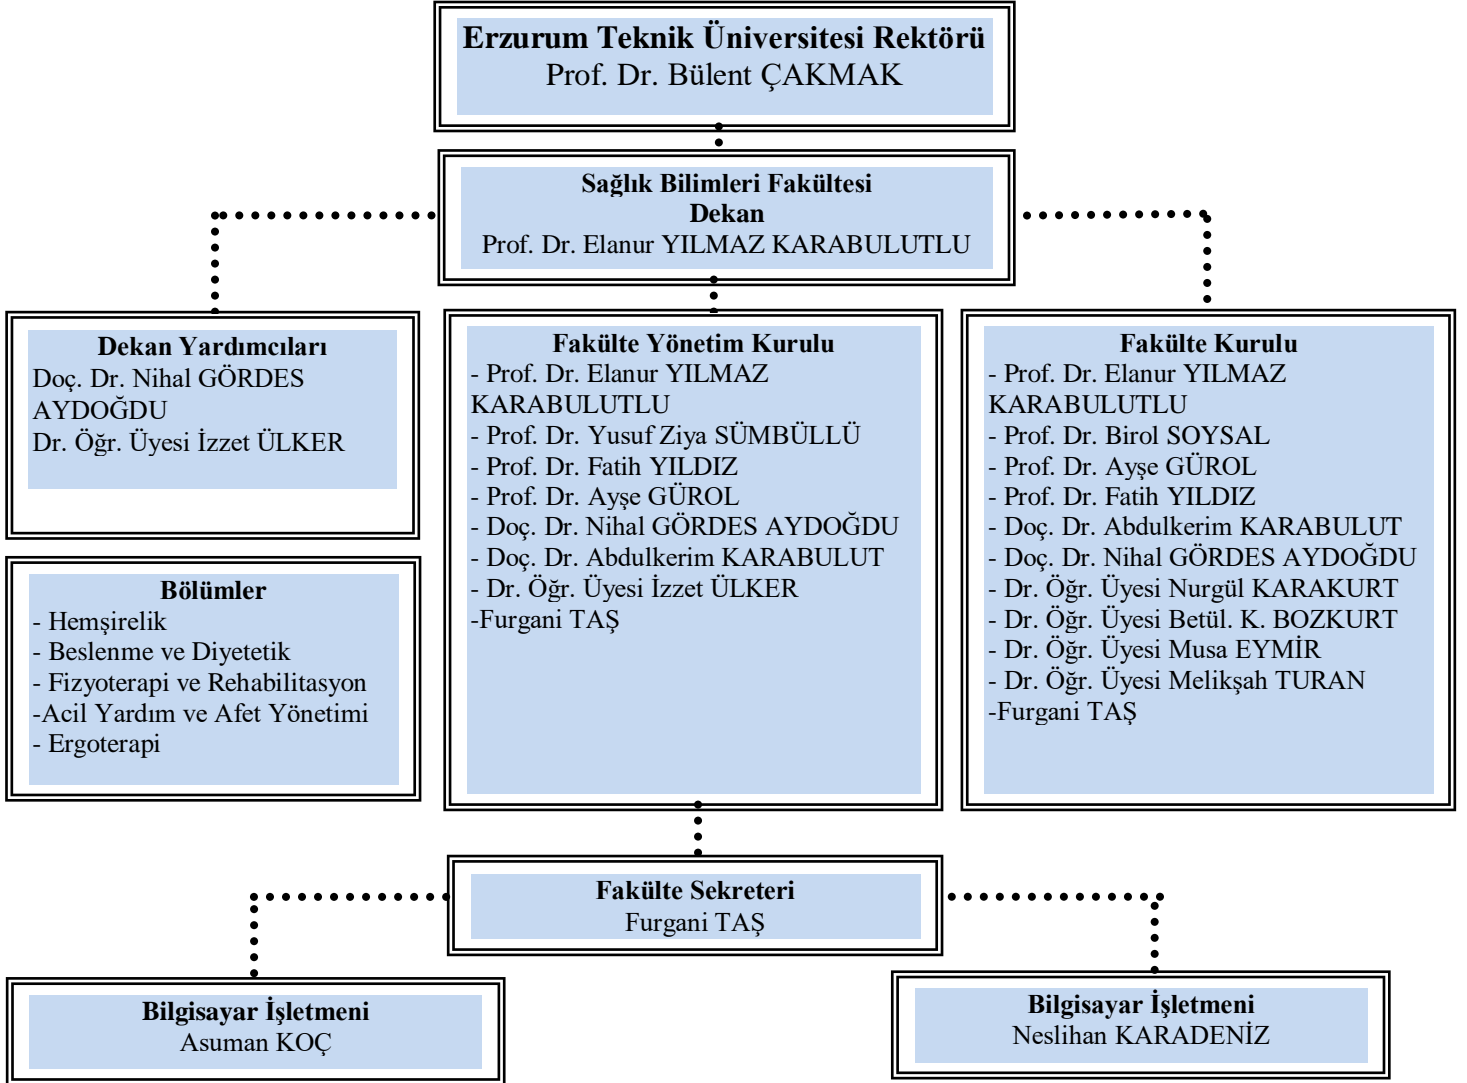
**Erzurum Teknik Üniversitesi Rektörü**
Prof. Dr. Bülent ÇAKMAK

**Sağlık Bilimleri Fakültesi**
**Dekan**
Prof. Dr. Elanur YILMAZ KARABULUTLU

**Dekan Yardımcıları**
Doç. Dr. Nihal GÖRDES AYDOĞDU
Dr. Öğr. Üyesi İzzet ÜLKER

**Bölümler**
- Hemşirelik
- Beslenme ve Diyetetik
- Fizyoterapi ve Rehabilitasyon
-Acil Yardım ve Afet Yönetimi
- Ergoterapi

**Fakülte Yönetim Kurulu**
- Prof. Dr. Elanur YILMAZ KARABULUTLU
- Prof. Dr. Yusuf Ziya SÜMBÜLLÜ
- Prof. Dr. Fatih YILDIZ
- Prof. Dr. Ayşe GÜROL
- Doç. Dr. Nihal GÖRDES AYDOĞDU
- Doç. Dr. Abdulkerim KARABULUT
- Dr. Öğr. Üyesi İzzet ÜLKER
-Furgani TAŞ

**Fakülte Kurulu**
- Prof. Dr. Elanur YILMAZ KARABULUTLU
- Prof. Dr. Birol SOYSAL
- Prof. Dr. Ayşe GÜROL
- Prof. Dr. Fatih YILDIZ
- Doç. Dr. Abdulkerim KARABULUT
- Doç. Dr. Nihal GÖRDES AYDOĞDU
- Dr. Öğr. Üyesi Nurgül KARAKURT
- Dr. Öğr. Üyesi Betül. K. BOZKURT
- Dr. Öğr. Üyesi Musa EYMİR
- Dr. Öğr. Üyesi Melikşah TURAN
-Furgani TAŞ

**Fakülte Sekreteri**
Furgani TAŞ

**Bilgisayar İşletmeni**
Asuman KOÇ

**Bilgisayar İşletmeni**
Neslihan KARADENİZ